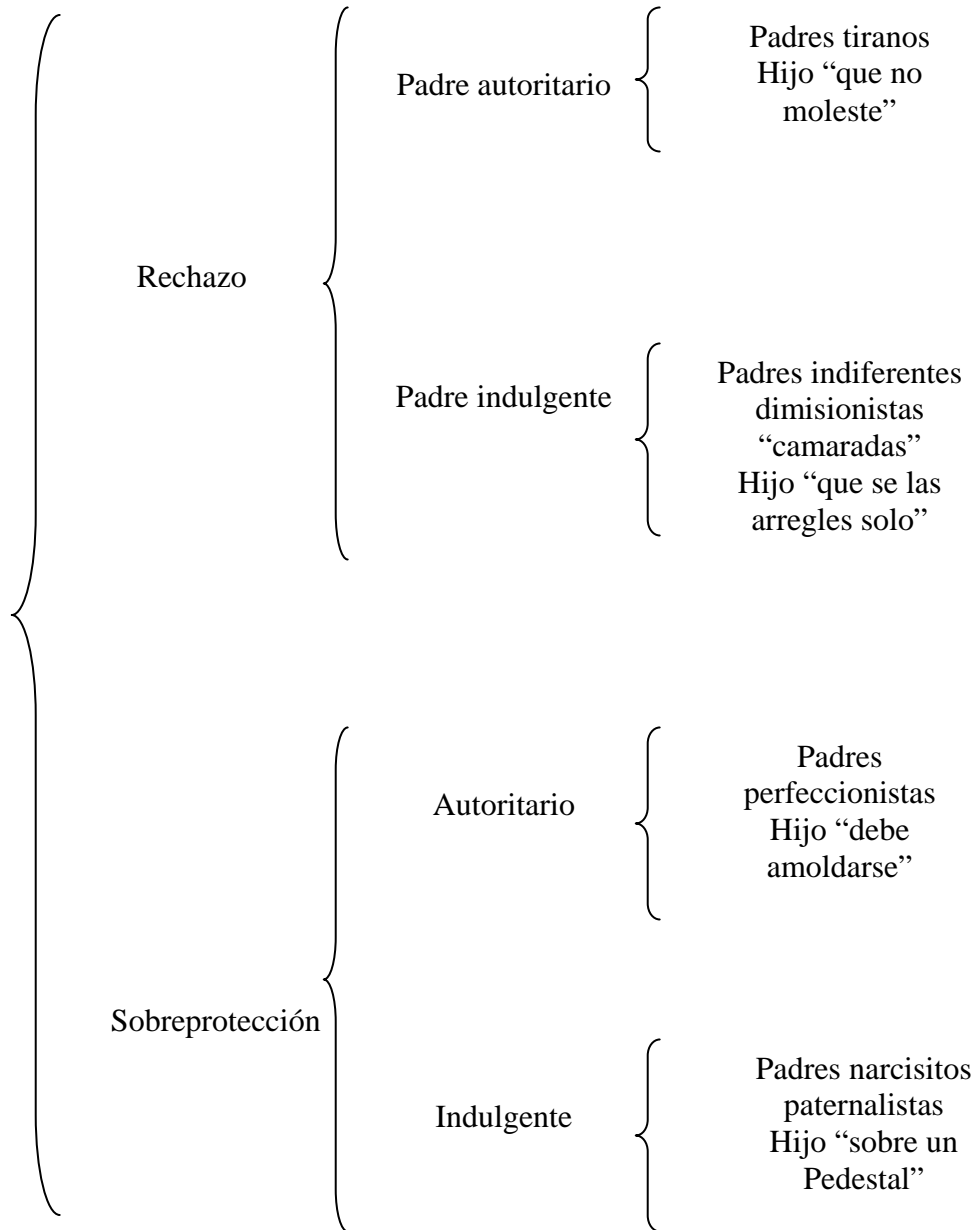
Rechazo

Padre autoritario

Padres tiranos
Hijo “que no moleste”

Padre indulgente

Padres indiferentes
dimisionistas
“camaradas”
Hijo “que se las arregles solo”

Sobreprotección

Autoritario

Padres perfeccionistas
Hijo “debe amoldarse”

Indulgente

Padres narcisitos
paternalistas
Hijo “sobre un Pedestal”